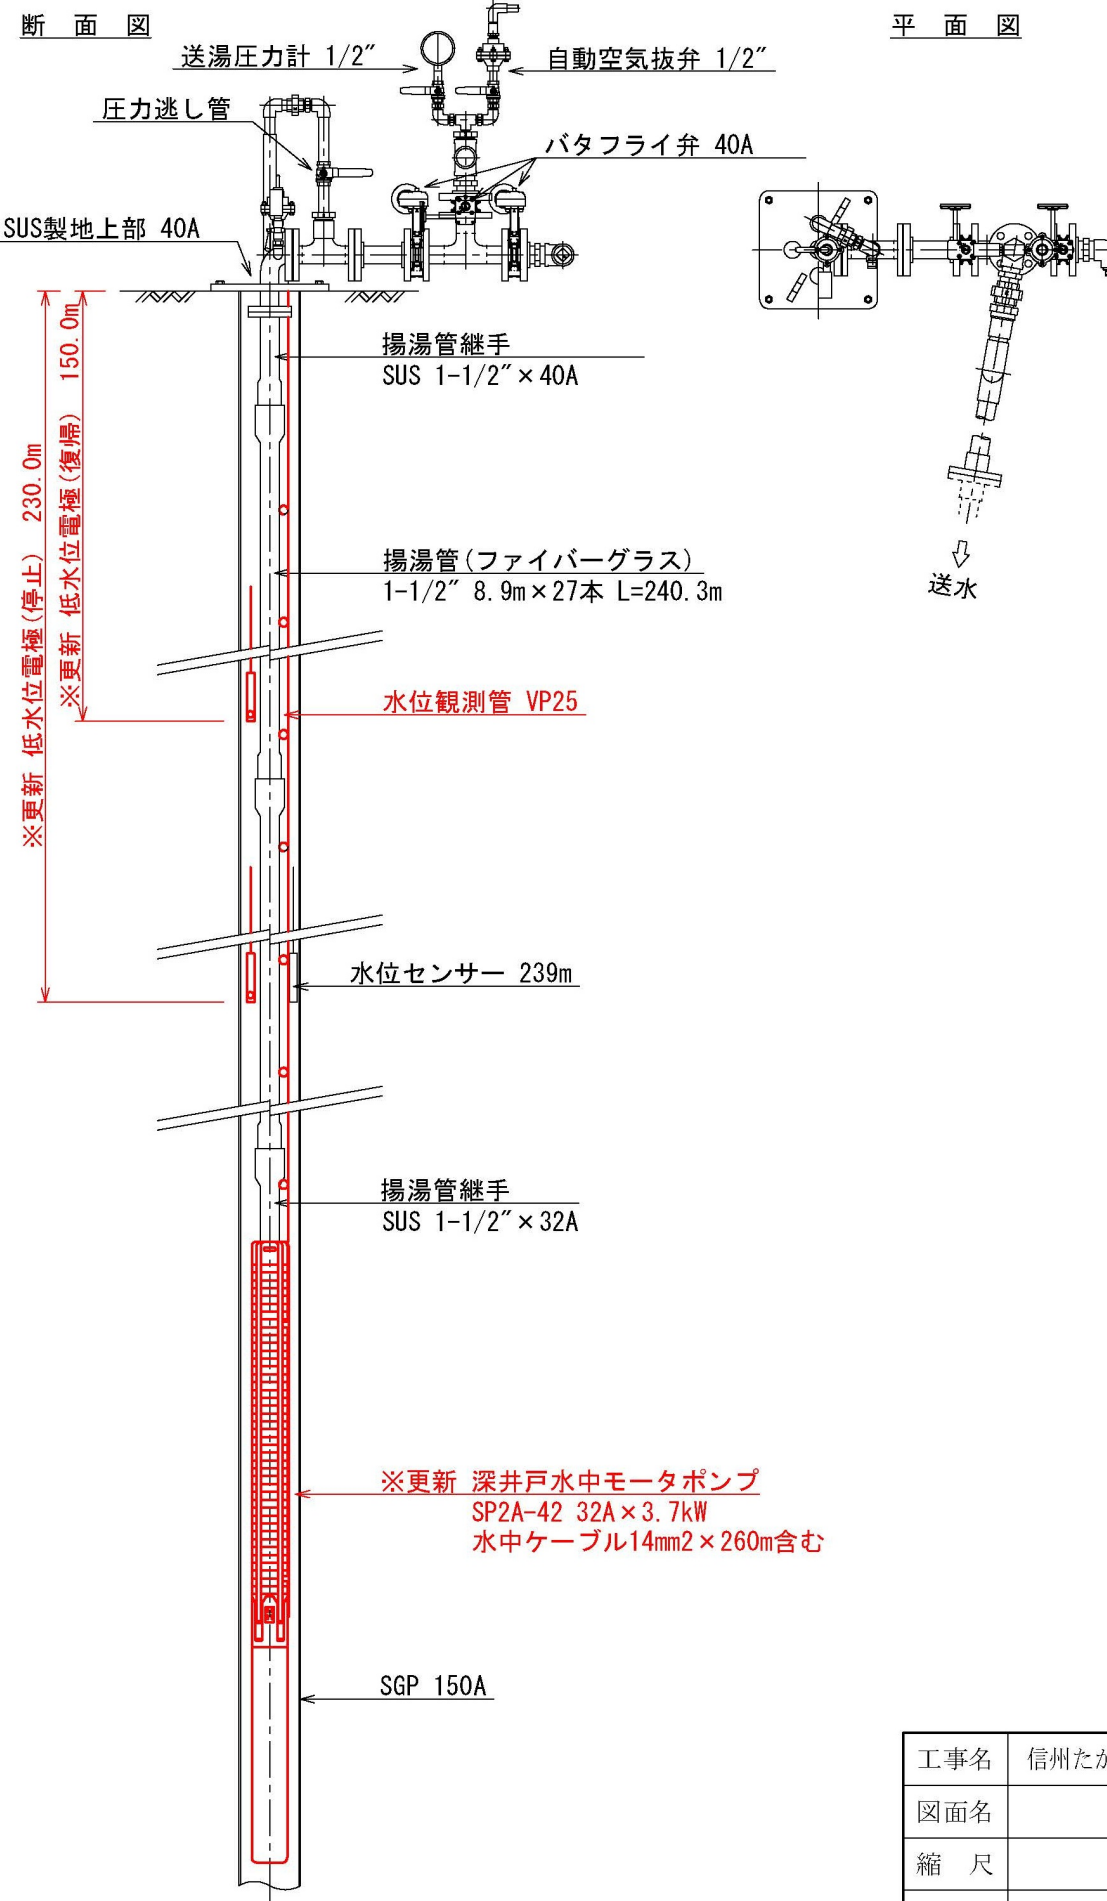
断 面 図

送湯圧力計 1/2″

自動空気抜弁 1/2″

圧力逃し管

バタフライ弁 40A

SUS製地上部 40A

平 面 図

送水

※更新 低水位電極(停止) 230.0m

※更新 低水位電極(復帰) 150.0m

揚湯管継手
SUS 1-1/2″×40A

揚湯管(ファイバーグラス)
1-1/2″ 8.9m×27本 L=240.3m

水位観測管 VP25

水位センサー 239m

揚湯管継手
SUS 1-1/2″×32A

※更新 深井戸水中モータポンプ
SP2A-42 32A×3.7kW
水中ケーブル14mm2×260m含む

SGP 150A

| 工事名 | 信州た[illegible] |
|---|---|
| 図面名 | |
| 縮 尺 | |